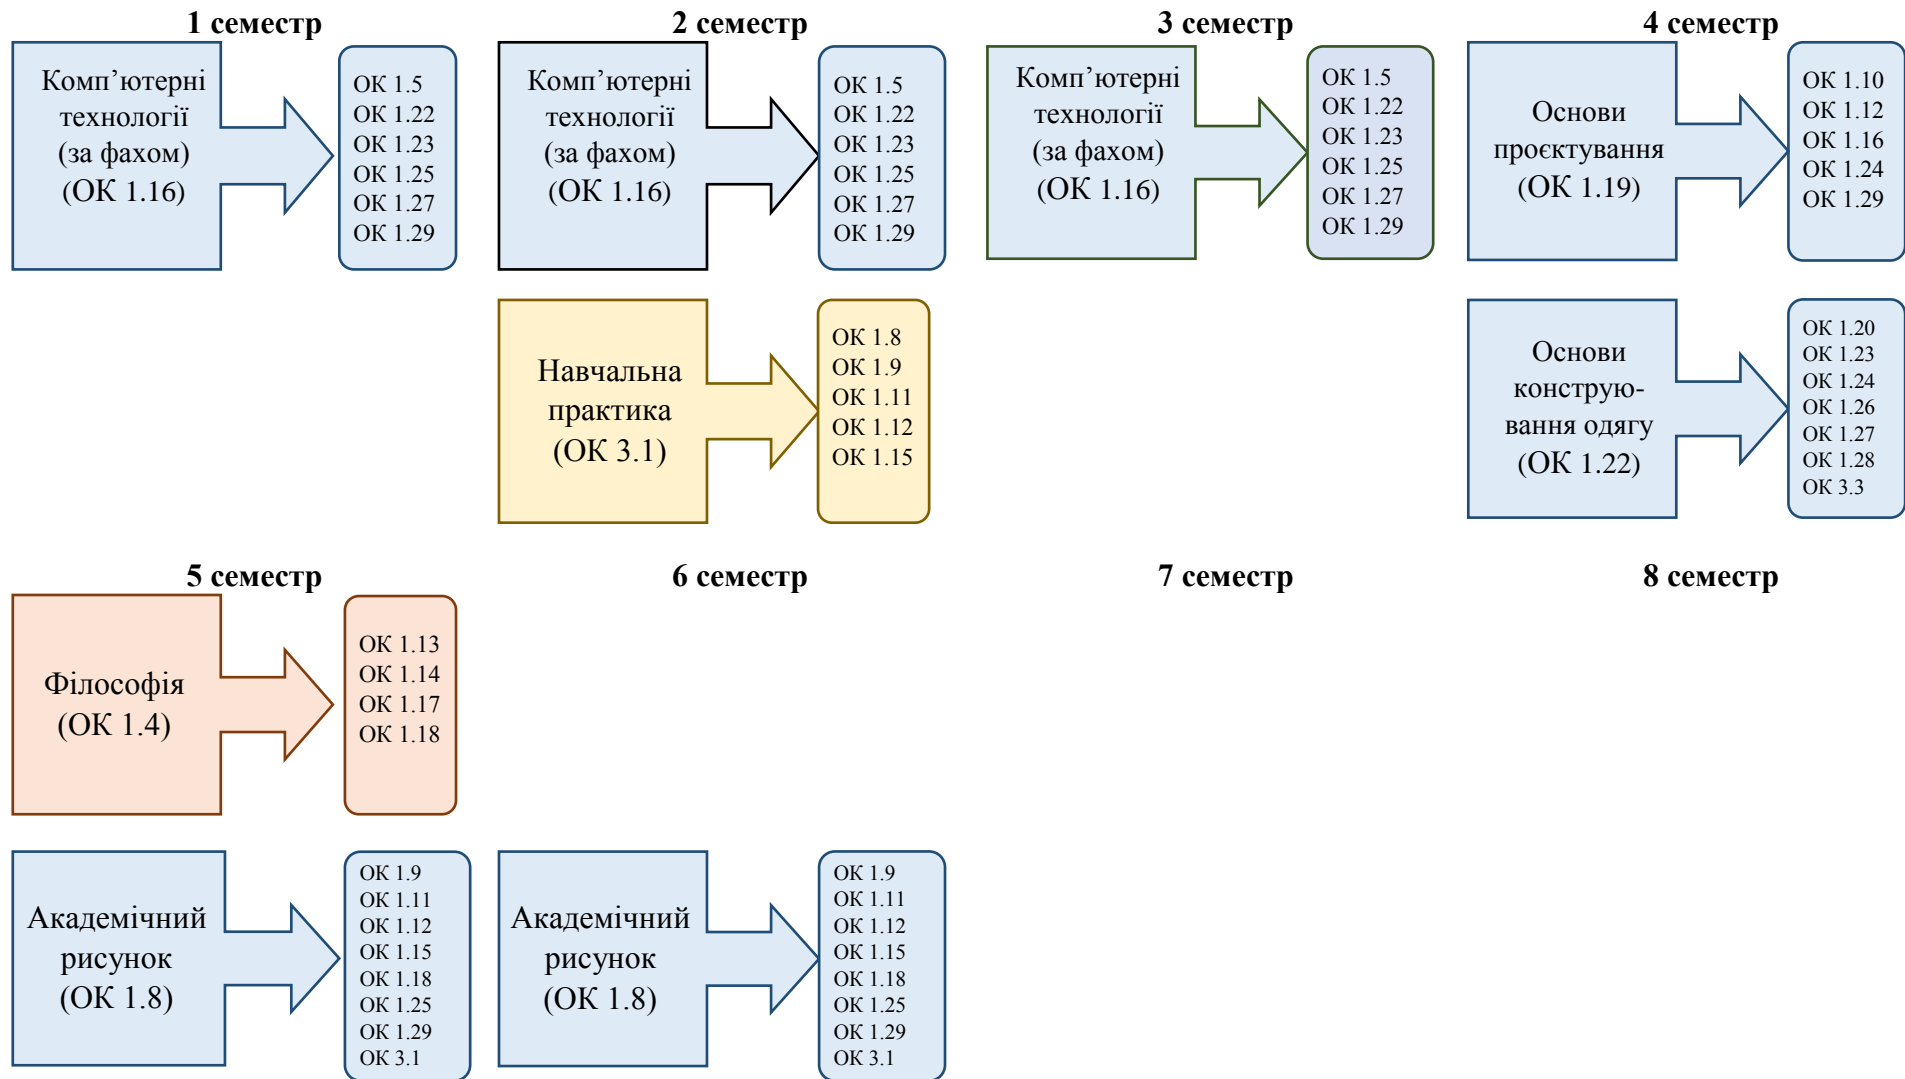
1 семестр

Комп’ютерні технології (за фахом) (ОК 1.16)

ОК 1.5
ОК 1.22
ОК 1.23
ОК 1.25
ОК 1.27
ОК 1.29

2 семестр

Комп’ютерні технології (за фахом) (ОК 1.16)

ОК 1.5
ОК 1.22
ОК 1.23
ОК 1.25
ОК 1.27
ОК 1.29

Навчальна практика (ОК 3.1)

ОК 1.8
ОК 1.9
ОК 1.11
ОК 1.12
ОК 1.15

3 семестр

Комп’ютерні технології (за фахом) (ОК 1.16)

ОК 1.5
ОК 1.22
ОК 1.23
ОК 1.25
ОК 1.27
ОК 1.29

4 семестр

Основи проєктування (ОК 1.19)

ОК 1.10
ОК 1.12
ОК 1.16
ОК 1.24
ОК 1.29

Основи конструювання одягу (ОК 1.22)

ОК 1.20
ОК 1.23
ОК 1.24
ОК 1.26
ОК 1.27
ОК 1.28
ОК 3.3

5 семестр

Філософія (ОК 1.4)

ОК 1.13
ОК 1.14
ОК 1.17
ОК 1.18

Академічний рисунок (ОК 1.8)

ОК 1.9
ОК 1.11
ОК 1.12
ОК 1.15
ОК 1.18
ОК 1.25
ОК 1.29
ОК 3.1

6 семестр

Академічний рисунок (ОК 1.8)

ОК 1.9
ОК 1.11
ОК 1.12
ОК 1.15
ОК 1.18
ОК 1.25
ОК 1.29
ОК 3.1

7 семестр

8 семестр